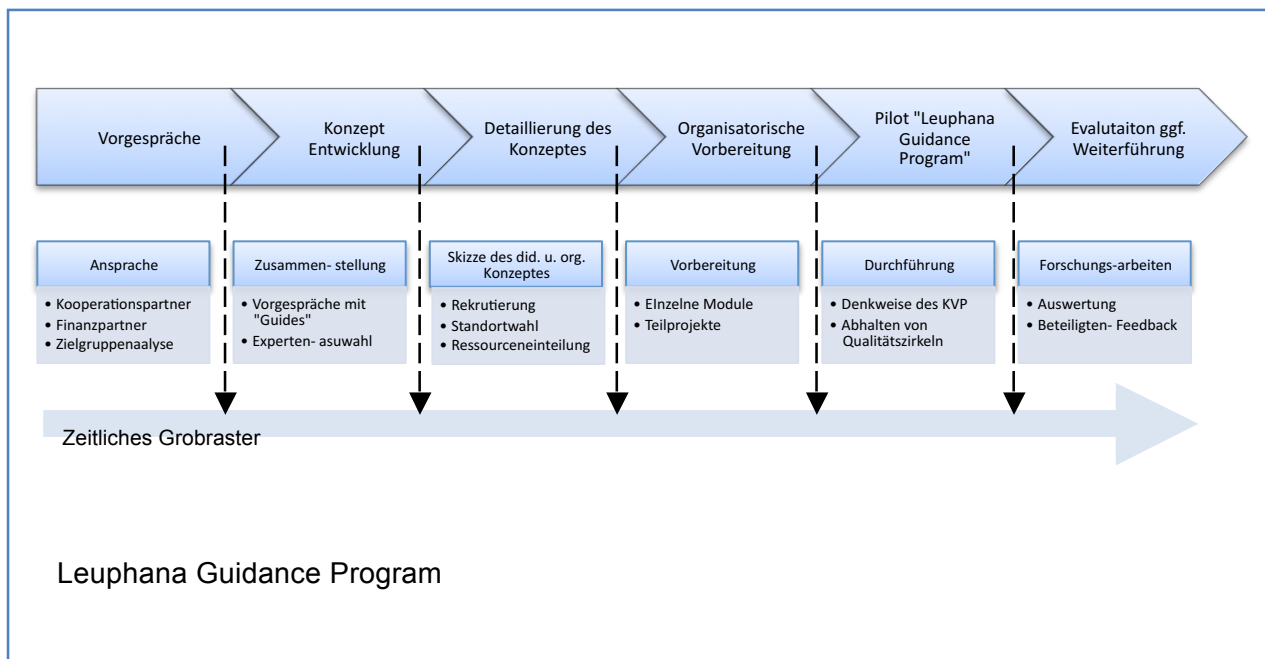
Vorgespräche

Konzept Entwicklung

Detaillierung des Konzeptes

Organisatorische Vorbereitung

Pilot "Leuphana Guidance Program"

Evalutaiton ggf. Weiterführung

Ansprache
• Kooperationspartner
• Finanzpartner
• Zielgruppenaalyse

Zusammen- stellung
• Vorgespräche mit "Guides"
• Experten- asuwahl

Skizze des did. u. org. Konzeptes
• Rekrutierung
• Standortwahl
• Ressourceneinteilung

Vorbereitung
• EInzelne Module
• Teilprojekte

Durchführung
• Denkweise des KVP
• Abhalten von Qualitätszirkeln

Forschungs-arbeiten
• Auswertung
• Beteiligten- Feedback

Zeitliches Grobraster

Leuphana Guidance Program